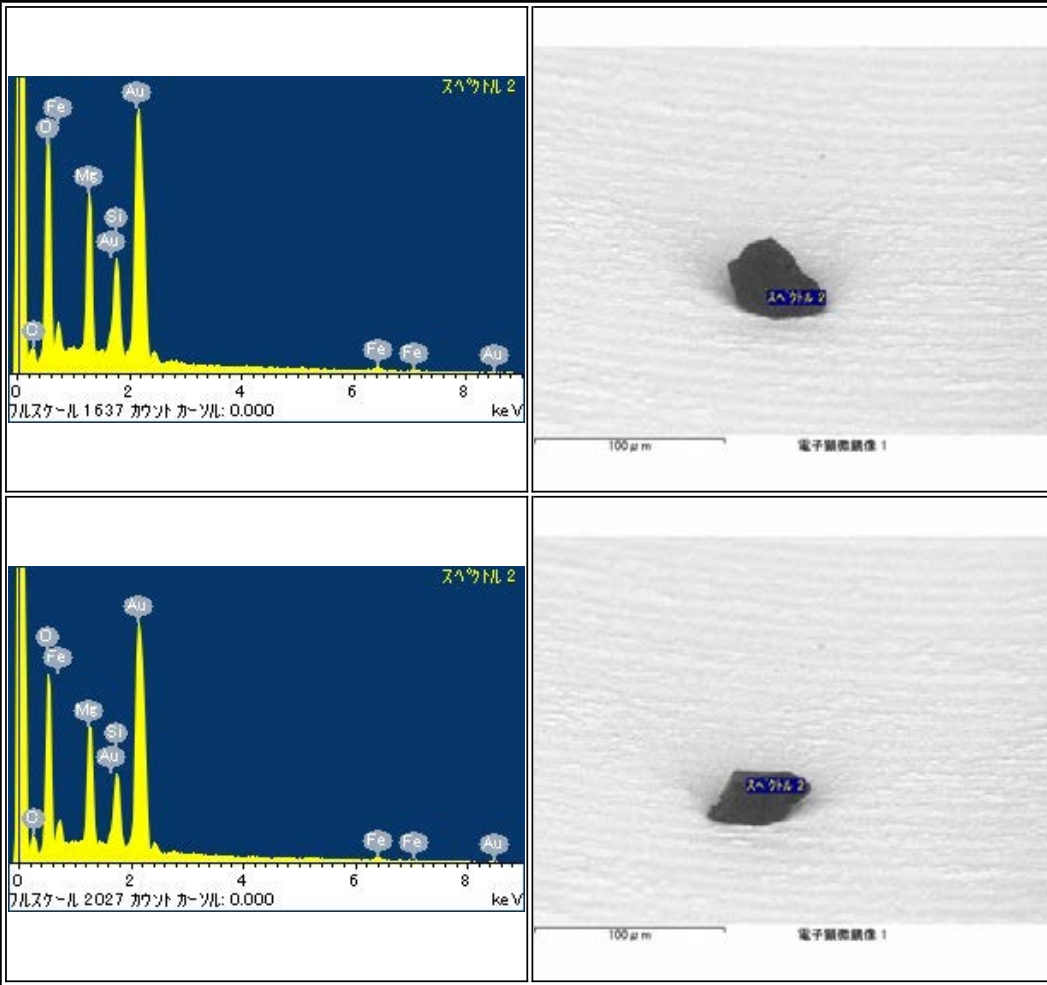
| | |
|---|---|
| スペクトル 2<br>Au<br>Fe<br>O<br>Mg<br>Si<br>Au<br>C<br>Fe Fe Au<br>0 2 4 6 8<br>フルスケール 1637 カウント カーソル: 0.000 keV | スペクトル 2<br>100 μm 電子顕微鏡像 1 |
| スペクトル 2<br>Au<br>O<br>Fe<br>Mg<br>Si<br>Au<br>C<br>Fe Fe Au<br>0 2 4 6 8<br>フルスケール 2027 カウント カーソル: 0.000 keV | スペクトル 2<br>100 μm 電子顕微鏡像 1 |